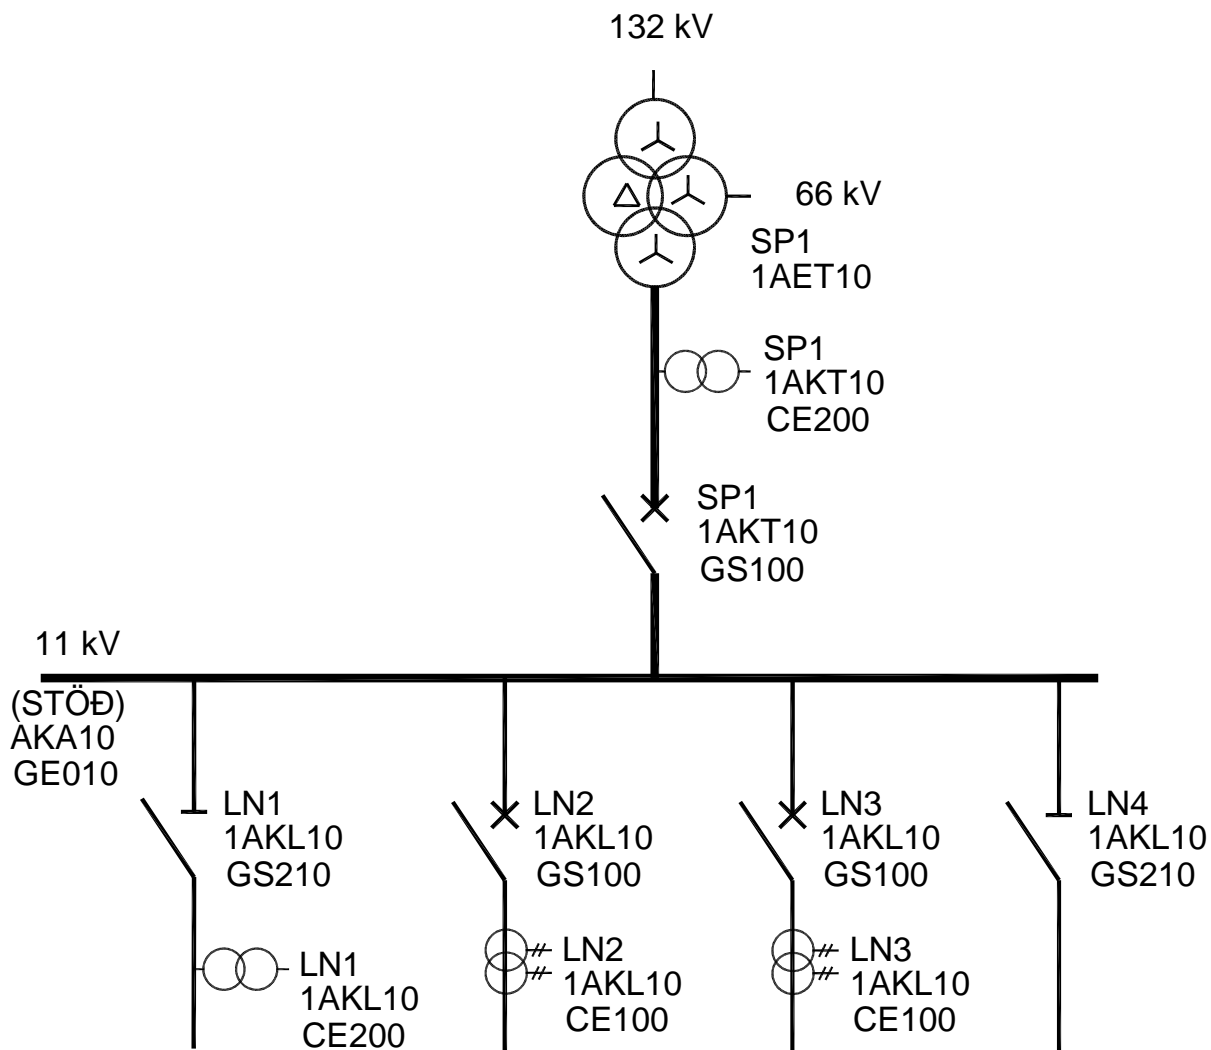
132 kV

66 kV

SP1
1AET10

SP1
1AKT10
CE200

SP1
1AKT10
GS100

11 kV

(STÖÐ)
AKA10
GE010

LN1
1AKL10
GS210

LN2
1AKL10
GS100

LN3
1AKL10
GS100

LN4
1AKL10
GS210

LN1
1AKL10
CE200

LN2
1AKL10
CE100

LN3
1AKL10
CE100